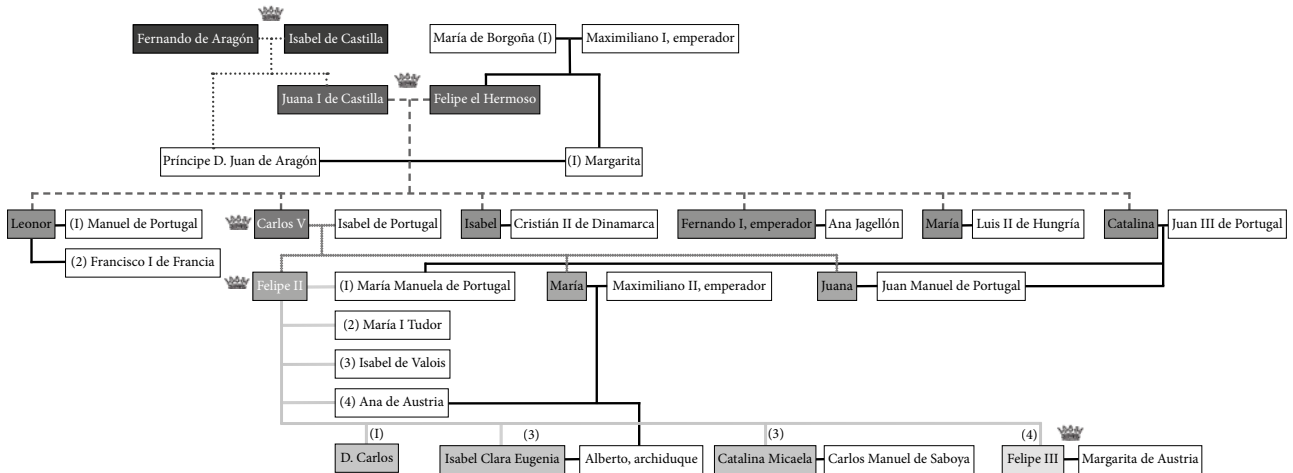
Fernando de Aragón
Isabel de Castilla
María de Borgoña (I)
Maximiliano I, emperador
Juana I de Castilla
Felipe el Hermoso
Príncipe D. Juan de Aragón
(I) Margarita

Leonor
(I) Manuel de Portugal
(2) Francisco I de Francia
Carlos V
Isabel de Portugal
Isabel
Cristián II de Dinamarca
Fernando I, emperador
Ana Jagellón
María
Luis II de Hungría
Catalina
Juan III de Portugal

Felipe II
(I) María Manuela de Portugal
(2) María I Tudor
(3) Isabel de Valois
(4) Ana de Austria
María
Maximiliano II, emperador
Juana
Juan Manuel de Portugal

(I)
D. Carlos
(3)
Isabel Clara Eugenia
Alberto, archiduque
(3)
Catalina Micaela
Carlos Manuel de Saboya
(4)
Felipe III
Margarita de Austria